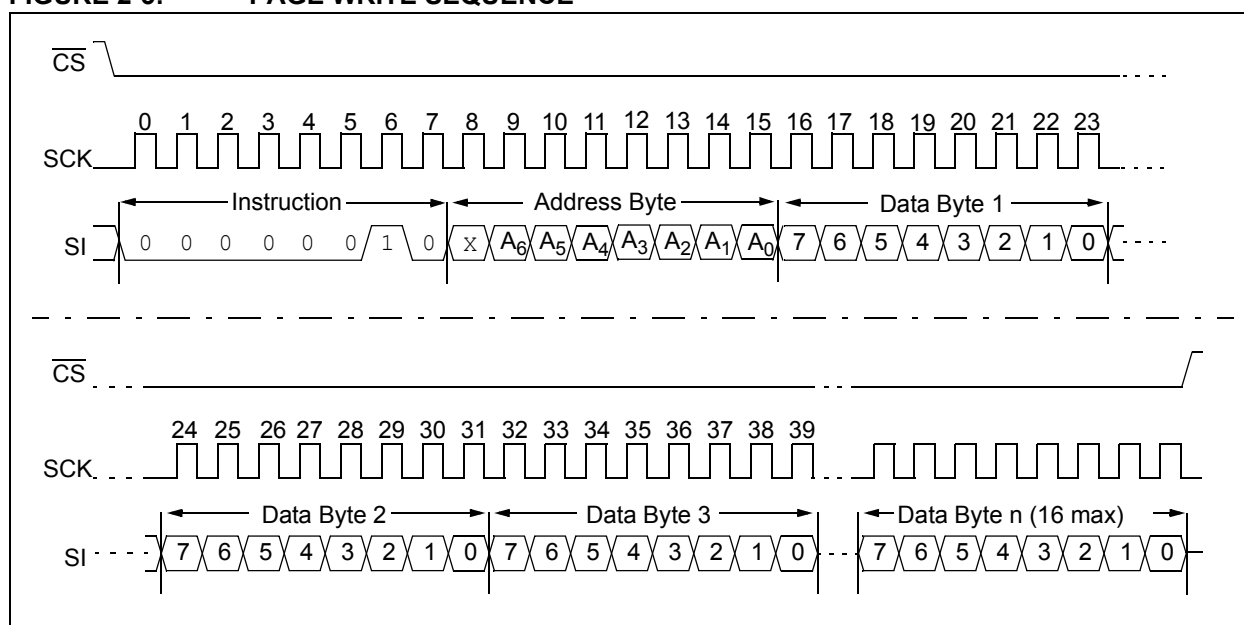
FIGURE 2-3: PAGE WRITE SEQUENCE

$\overline{CS}$

0 1 2 3 4 5 6 7 8 9 10 11 12 13 14 15 16 17 18 19 20 21 22 23

SCK

Instruction

Address Byte

Data Byte 1

SI 0 0 0 0 0 0 1 0 X $A_6$ $A_5$ $A_4$ $A_3$ $A_2$ $A_1$ $A_0$ 7 6 5 4 3 2 1 0

$\overline{CS}$

24 25 26 27 28 29 30 31 32 33 34 35 36 37 38 39

SCK

Data Byte 2

Data Byte 3

Data Byte n (16 max)

SI 7 6 5 4 3 2 1 0 7 6 5 4 3 2 1 0 7 6 5 4 3 2 1 0